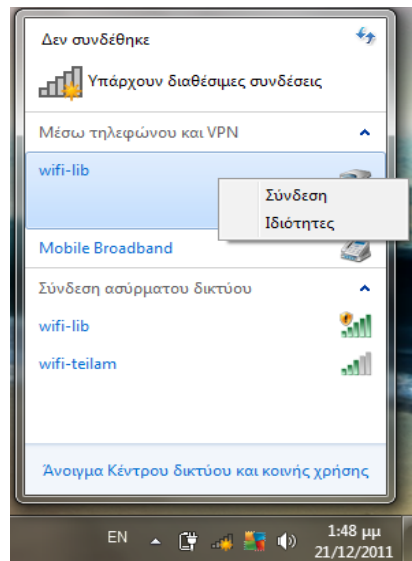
Δεν συνδέθηκε

Υπάρχουν διαθέσιμες συνδέσεις

Μέσω τηλεφώνου και VPN

wifi-lib

Σύνδεση
Ιδιότητες

Mobile Broadband

Σύνδεση ασύρματου δικτύου

wifi-lib

wifi-teilam

Άνοιγμα Κέντρου δικτύου και κοινής χρήσης

EN

1:48 μμ
21/12/2011